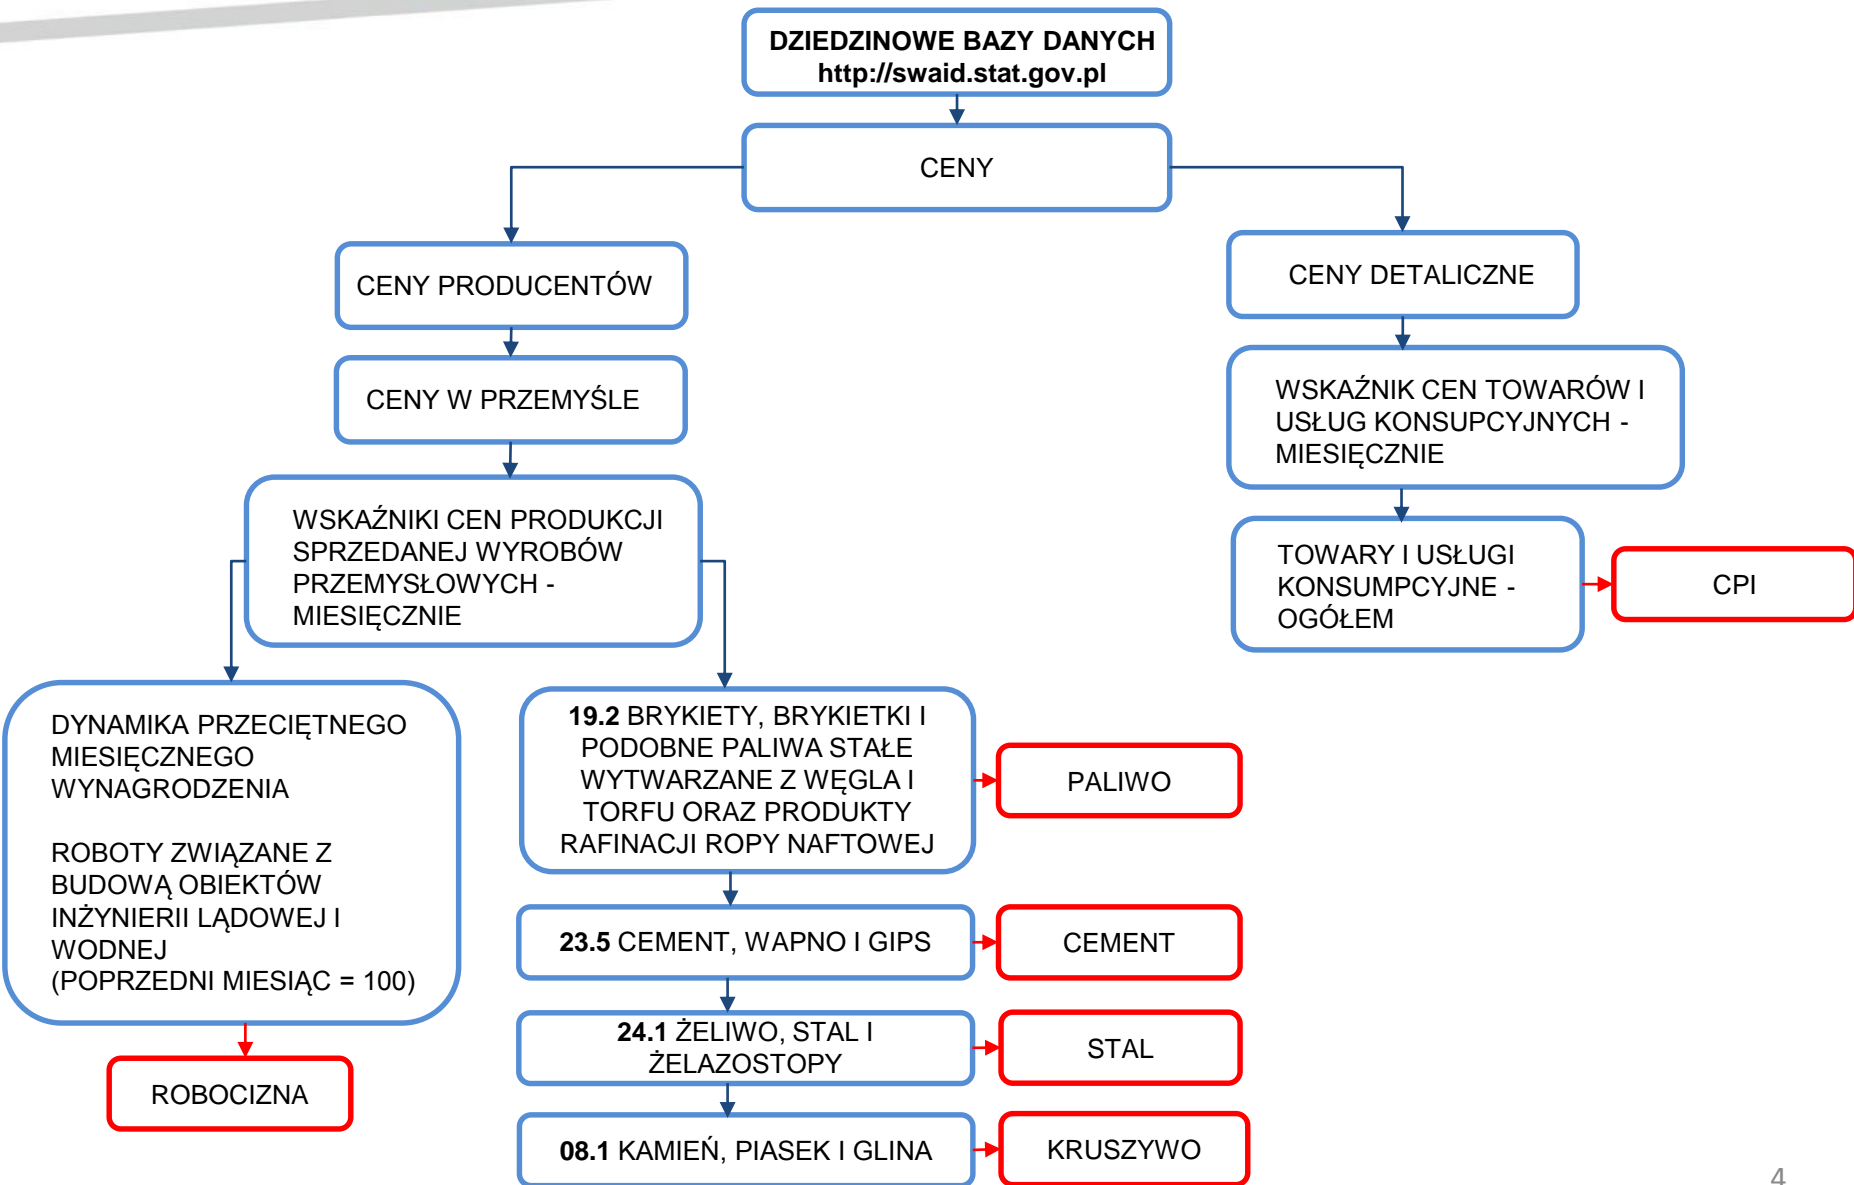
DZIEDZINOWE BAZY DANYCH
http://swaid.stat.gov.pl

CENY

CENY PRODUCENTÓW

CENY W PRZEMYŚLE

WSKAŹNIKI CEN PRODUKCJI SPRZEDANEJ WYROBÓW PRZEMYSŁOWYCH - MIESIĘCZNIE

DYNAMIKA PRZECIĘTNEGO MIESIĘCZNEGO WYNAGRODZENIA

ROBOTY ZWIĄZANE Z BUDOWĄ OBIEKTÓW INŻYNIERII LĄDOWEJ I WODNEJ
(POPRZEDNI MIESIĄC = 100)

ROBOCIZNA

19.2 BRYKIETY, BRYKIETKI I PODOBNE PALIWA STAŁE WYTWARZANE Z WĘGLA I TORFU ORAZ PRODUKTY RAFINACJI ROPY NAFTOWEJ

PALIWO

23.5 CEMENT, WAPNO I GIPS

CEMENT

24.1 ŻELIWO, STAL I ŻELAZOSTOPY

STAL

08.1 KAMIEŃ, PIASEK I GLINA

KRUSZYWO

CENY DETALICZNE

WSKAŹNIK CEN TOWARÓW I USŁUG KONSUPCYJNYCH - MIESIĘCZNIE

TOWARY I USŁUGI KONSUMPCYJNE - OGÓŁEM

CPI

4